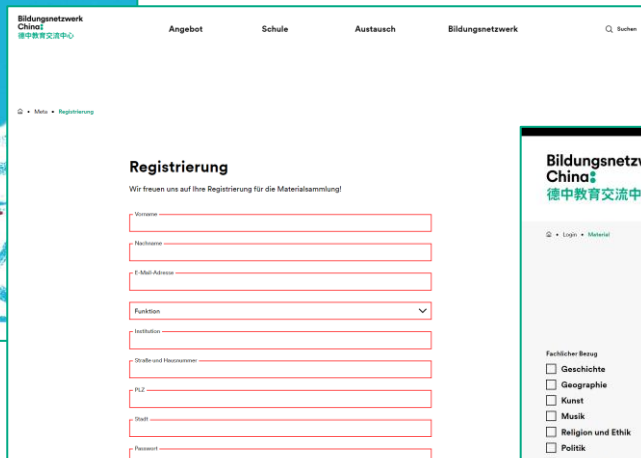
Bildungsnetzwerk China
德中教育交流中心

Angebot
Schule
Austausch
Bildungsnetzwerk
Suchen

Meta • Registrierung

Registrierung

Wir freuen uns auf Ihre Registrierung für die Materialsammlung!

Vorname
Nachname
E-Mail-Adresse
Funktion
Institution
Straße und Hausnummer
PLZ
Stadt
Passwort

Bildungsnetzw
China
德中教育交流中

Login • Material

Fachlicher Bezug
Geschichte
Geographie
Kunst
Musik
Religion und Ethik
Politik